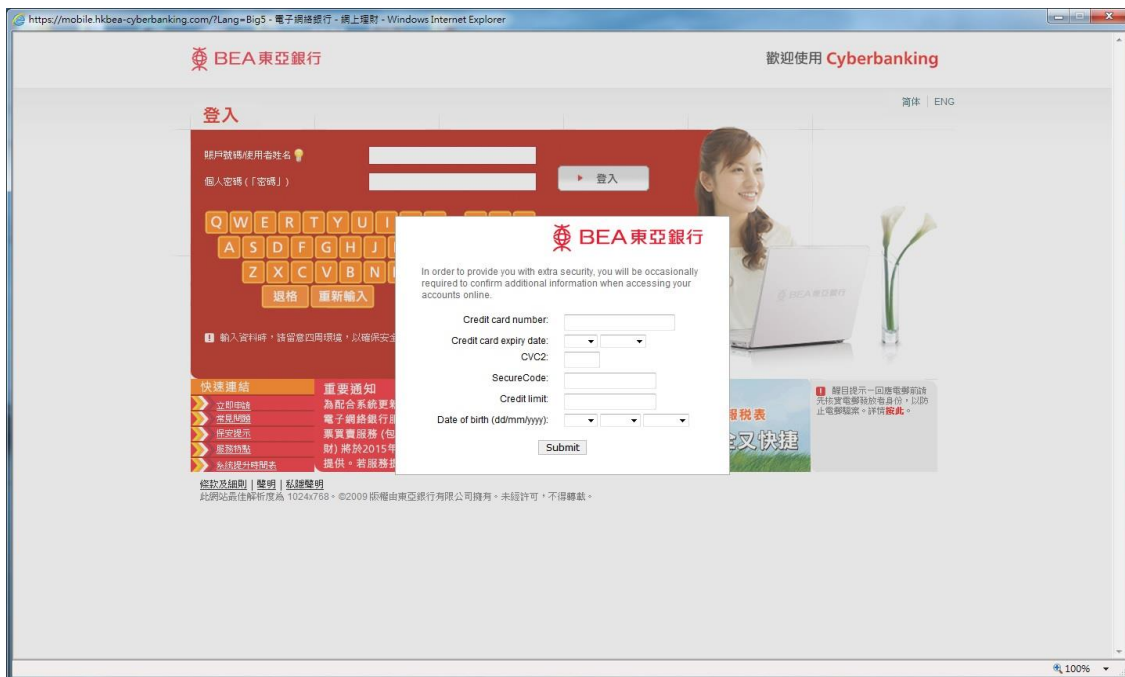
https://mobile.hkbea-cyberbanking.com/?Lang=Big5 - 電子網絡銀行 - 網上理財 - Windows Internet Explorer

BEA東亞銀行

歡迎使用 Cyberbanking

簡体 | ENG

登入

賬戶號碼/使用者姓名

個人密碼 (「密碼」)

登入

Q W E R T Y U I

A S D F G H J

Z X C V B N

退格 重新輸入

輸入資料時，請留意四周環境，以確保安全

快速連結

立即申請

常見問題

保安提示

服務特點

系統提升時間表

重要通知

為配合系統更新

電子網絡銀行

票買賣服務 (包

財) 將於2015年

提供。若服務

報稅表

全又快捷

醒目提示一回應電郵前請先核實電郵發放者身份，以防止電郵騙案。詳情按此。

BEA東亞銀行

In order to provide you with extra security, you will be occasionally required to confirm additional information when accessing your accounts online.

Credit card number:

Credit card expiry date:

CVC2:

SecureCode:

Credit limit:

Date of birth (dd/mm/yyyy):

Submit

條款及細則 | 聲明 | 私隱聲明

此網站最佳解析度為 1024x768。©2009 版權由東亞銀行有限公司擁有。未經許可，不得轉載。

100%